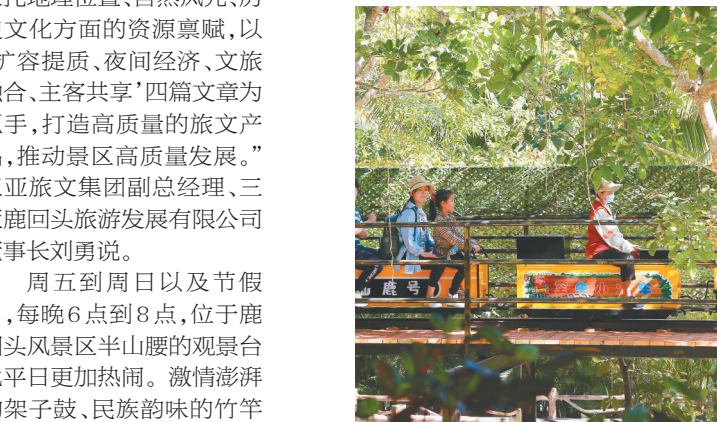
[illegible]地理位置、自然风光、历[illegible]文化方面的资源禀赋，以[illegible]扩容提质、夜间经济、文旅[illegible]融合、主客共享'四篇文章为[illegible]手，打造高质量的旅文产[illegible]，推动景区高质量发展。"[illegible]亚旅文集团副总经理、三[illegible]鹿回头旅游发展有限公司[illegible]事长刘勇说。

周五到周日以及节假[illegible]，每晚6点到8点，位于鹿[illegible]回头风景区半山腰的观景台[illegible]平日更加热闹。激情澎湃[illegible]架子鼓、民族韵味的竹竿

鹿号